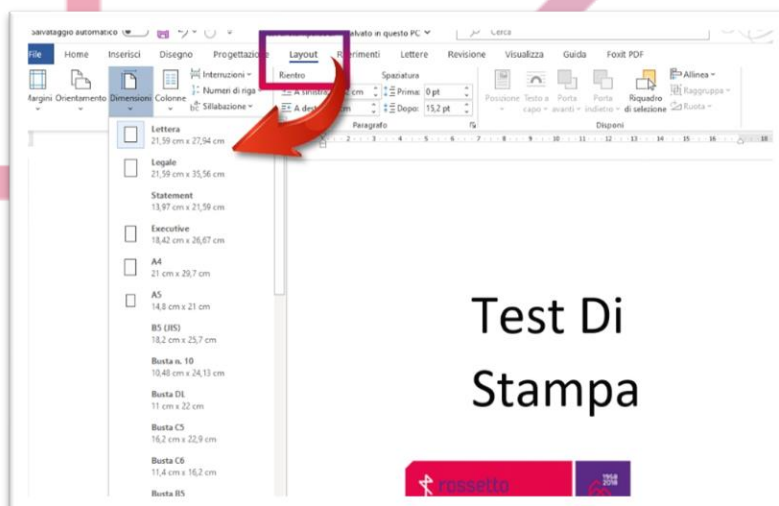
Salvataggio automatico

alvato in questo PC

Cerca

File Home Inserisci Disegno Progettazione Layout Riferimenti Lettere Revisione Visualizza Guida Foxit PDF

Margini Orientamento Dimensioni Colonne

Interruzioni
Numeri di riga
Sillabazione

Rientro
A sinistra cm
A destra cm

Spaziatura
Prima: 0 pt
Dopo: 15,2 pt

Paragrafo

Posizione Testo a capo Porta avanti Porta indietro Riquadro di selezione

Allinea
Raggruppa
Ruota

Disponi

Lettera
21,59 cm x 27,94 cm

Legale
21,59 cm x 35,56 cm

Statement
13,97 cm x 21,59 cm

Executive
18,42 cm x 26,67 cm

A4
21 cm x 29,7 cm

A5
14,8 cm x 21 cm

B5 (JIS)
18,2 cm x 25,7 cm

Busta n. 10
10,48 cm x 24,13 cm

Busta DL
11 cm x 22 cm

Busta C5
16,2 cm x 22,9 cm

Busta C6
11,4 cm x 16,2 cm

Busta B5

Test Di
Stampa

rossetto

1958
2018